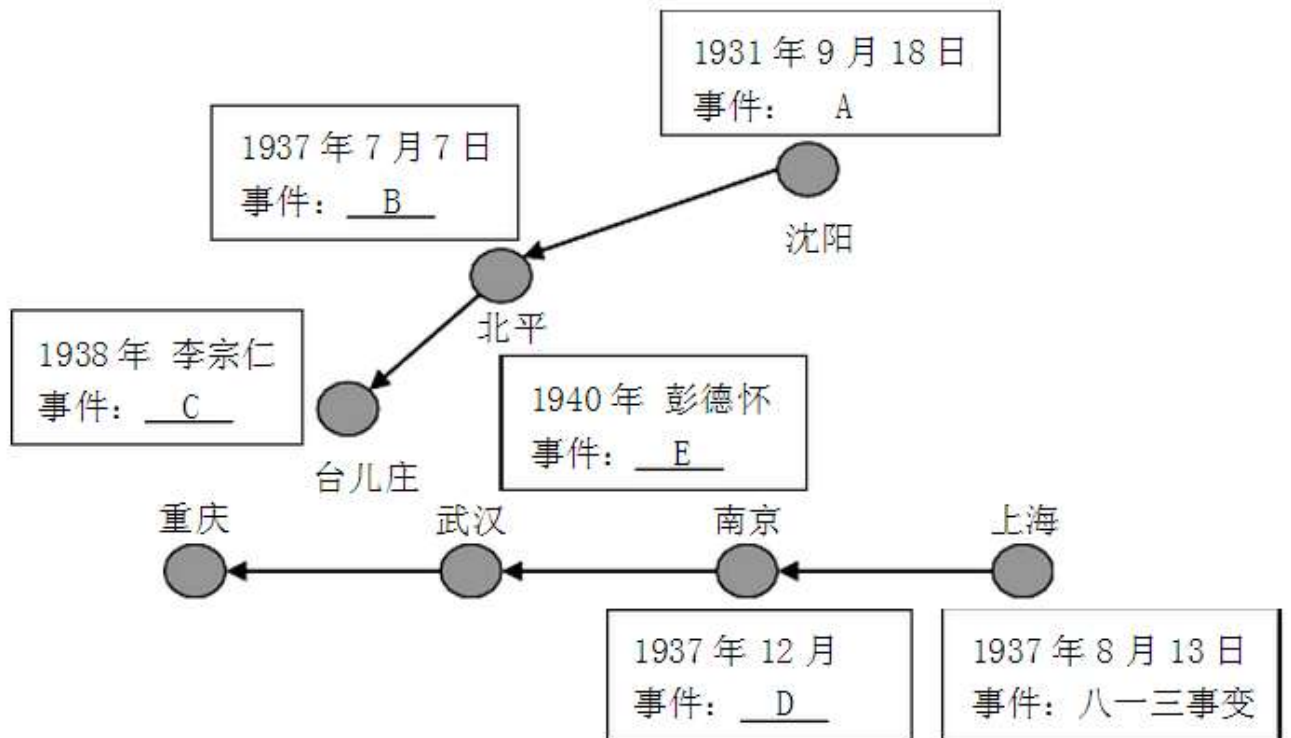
1931 年 9 月 18 日
事件： A

1937 年 7 月 7 日
事件： B

沈阳

北平

1938 年 李宗仁
事件： C

1940 年 彭德怀
事件： E

台儿庄

重庆 武汉 南京 上海

1937 年 12 月
事件： D

1937 年 8 月 13 日
事件：八一三事变